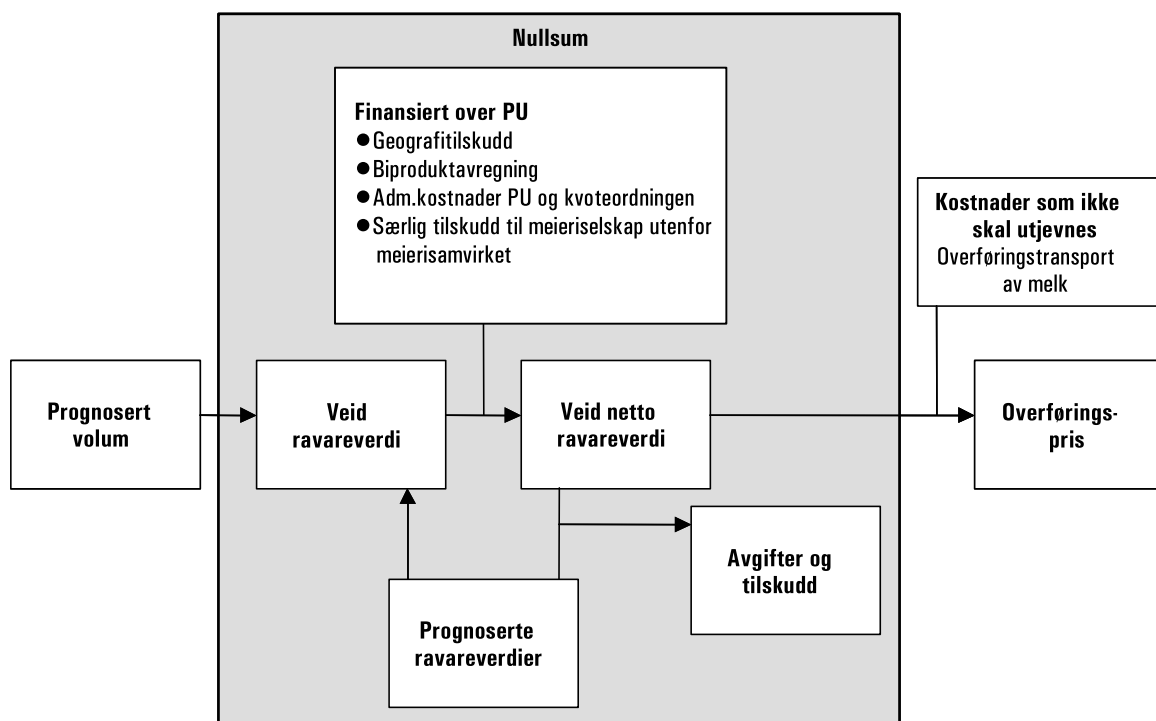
Nullsum

Finansiert over PU
●Geografitilskudd
●Biproduktavregning
●Adm.kostnader PU og kvoteordningen
●Særlig tilskudd til meieriselskap utenfor meierisamvirket

Kostnader som ikke skal utjevnes
Overføringstransport av melk

Prognosert volum

Veid ravareverdi

Veid netto ravareverdi

Overføringspris

Avgifter og tilskudd

Prognoserte ravareverdier